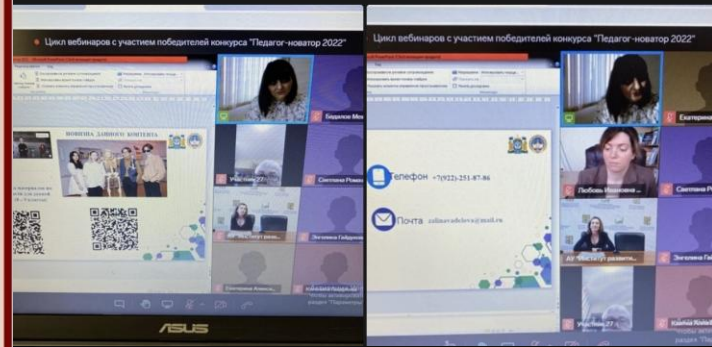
Цикл вебинаров с участием победителей конкурса "Педагог-новатор 2022"

НОВИЗНА ДАННОГО КОНТЕНТА

Бедалова Ми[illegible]

Участник 27

Светлана Роман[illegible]

Энгелина Гайдамак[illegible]

Екатерина Алекса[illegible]

ASUS

Цикл вебинаров с участием победителей конкурса "Педагог-новатор 2022"

Телефон +7(922)-251-87-86

Почта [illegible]@mail.ru

Екатерина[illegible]

Любовь Ивановна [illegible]

Светлана Р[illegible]

АУ "Институт развити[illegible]

Энгелина Гай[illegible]

Участник 27

Камила Клев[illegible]